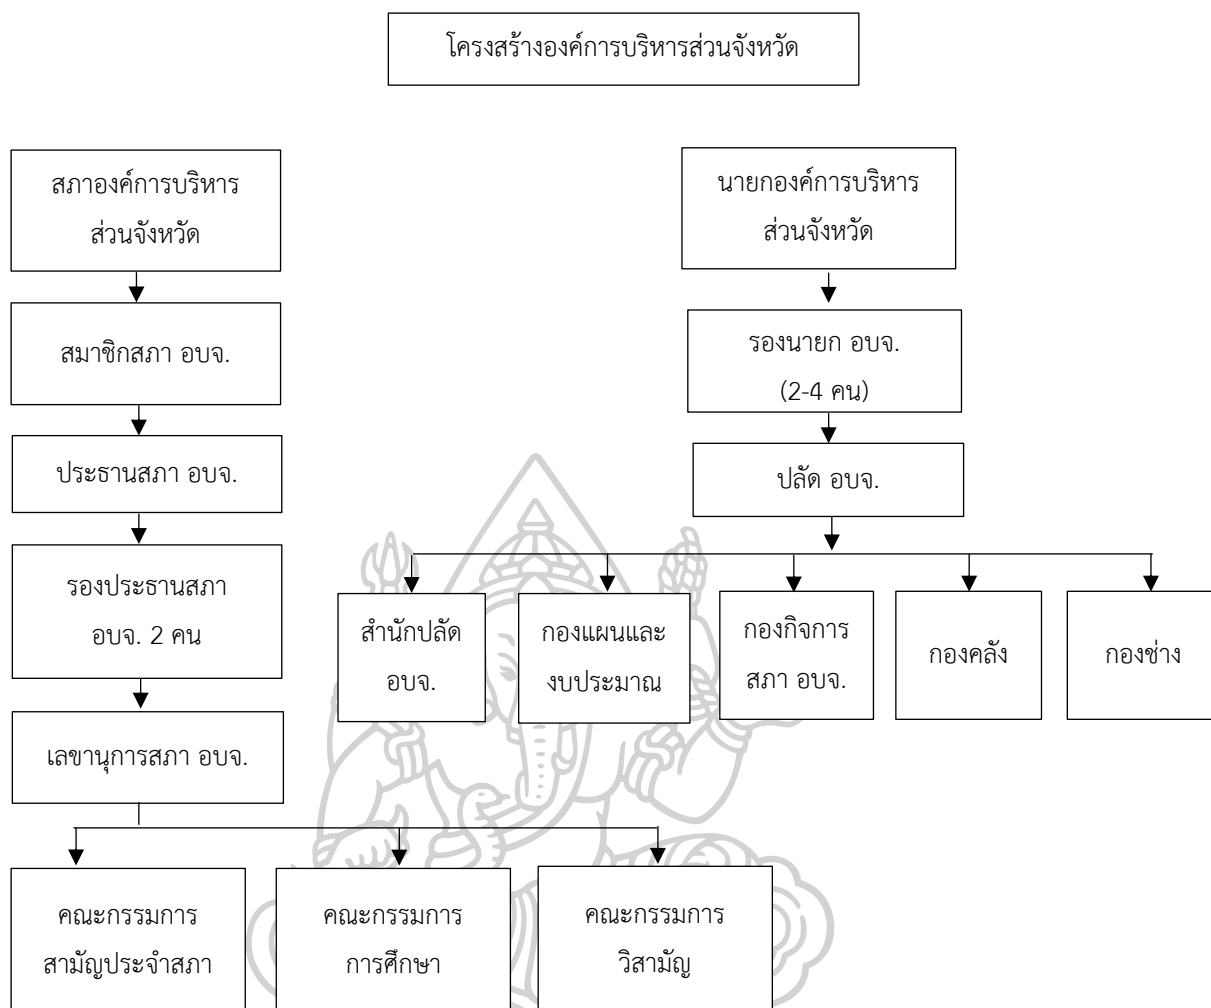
โครงสร้างองค์การบริหารส่วนจังหวัด

สภาองค์การบริหารส่วนจังหวัด

สมาชิกสภา อบจ.

ประธานสภา อบจ.

รองประธานสภา อบจ. 2 คน

เลขานุการสภา อบจ.

คณะกรรมการสามัญประจำสภา

คณะกรรมการการศึกษา

คณะกรรมการวิสามัญ

นายกองค์การบริหารส่วนจังหวัด

รองนายก อบจ. (2-4 คน)

ปลัด อบจ.

สำนักปลัด อบจ.

กองแผนและงบประมาณ

กองกิจการสภา อบจ.

กองคลัง

กองช่าง